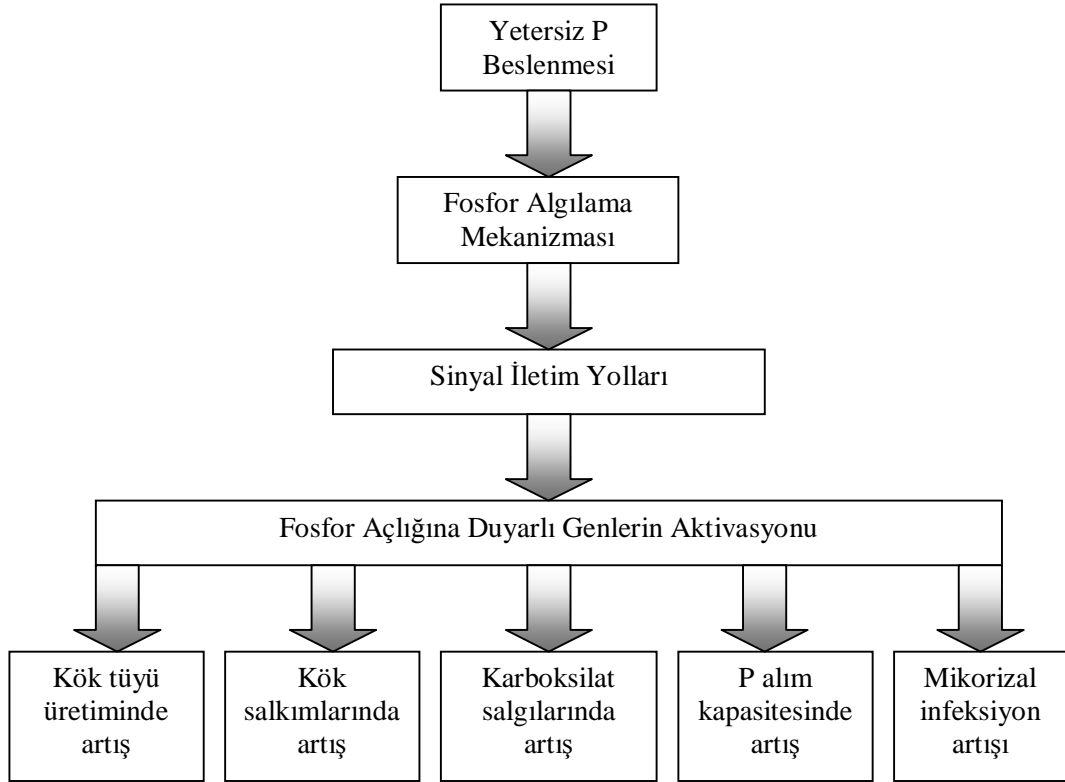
Yetersiz P Beslenmesi

Fosfor Algılama Mekanizması

Sinyal İletim Yolları

Fosfor Açlığına Duyarlı Genlerin Aktivasyonu

Kök tüyü üretiminde artış

Kök salkımlarında artış

Karboksilat salgılarında artış

P alım kapasitesinde artış

Mikorizal infeksiyon artışı